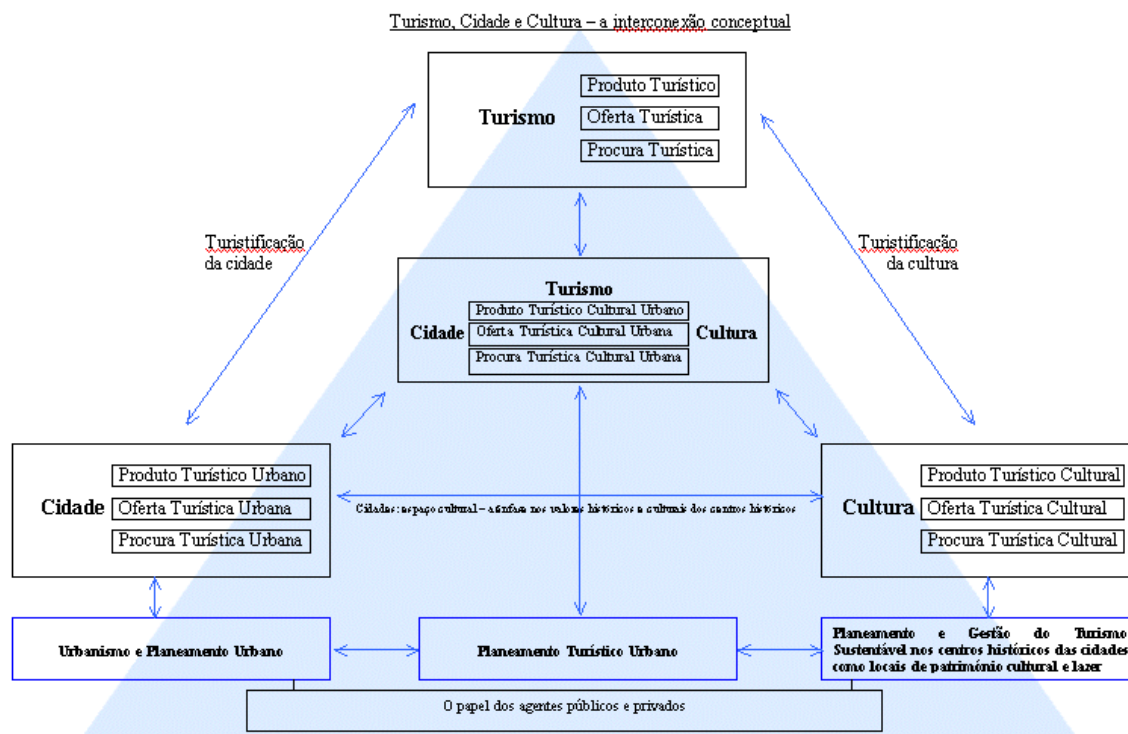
Turismo, Cidade e Cultura – a interconexão conceptual

Turismo

Produto Turístico
Oferta Turística
Procura Turística

Turistificação da cidade

Turistificação da cultura

Turismo
Cidade
Produto Turístico Cultural Urbano
Oferta Turística Cultural Urbana
Procura Turística Cultural Urbana
Cultura

Cidade

Produto Turístico Urbano
Oferta Turística Urbana
Procura Turística Urbana

Cidades: espaço cultural – a ênfase nos valores históricos e culturais dos centros históricos

Cultura

Produto Turístico Cultural
Oferta Turística Cultural
Procura Turística Cultural

Urbanismo e Planeamento Urbano

Planeamento Turístico Urbano

Planeamento e Gestão do Turismo Sustentável nos centros históricos das cidades como locais de património cultural e lazer

O papel dos agentes públicos e privados